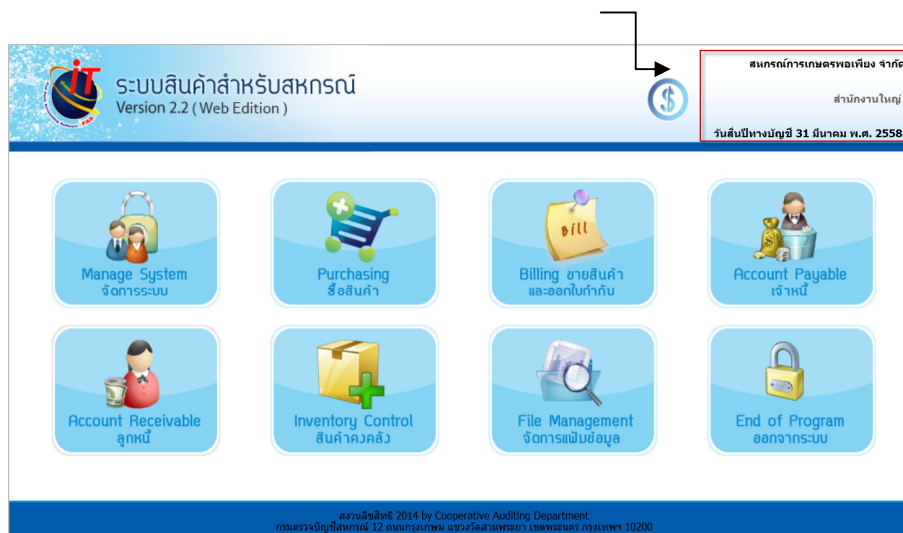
iT

ระบบสินค้าสำหรับสหกรณ์
Version 2.2 ( Web Edition )

สหกรณ์การเกษตรพอเพียง จำกัด

สำนักงานใหญ่

วันสิ้นปีทางบัญชี 31 มีนาคม พ.ศ. 2558

Manage System
จัดการระบบ

Purchasing
ซื้อสินค้า

Bill

Billing ขายสินค้า
และออกใบกำกับ

Account Payable
เจ้าหนี้

Account Receivable
ลูกหนี้

Inventory Control
สินค้าคงคลัง

File Management
จัดการแฟ้มข้อมูล

End of Program
ออกจากระบบ

สงวนลิขสิทธิ์ 2014 by Cooperative Auditing Department
กรมตรวจบัญชีสหกรณ์ 12 ถนนกรุงเกษม แขวงวัดสามพระยา เขตพระนคร กรุงเทพฯ 10200